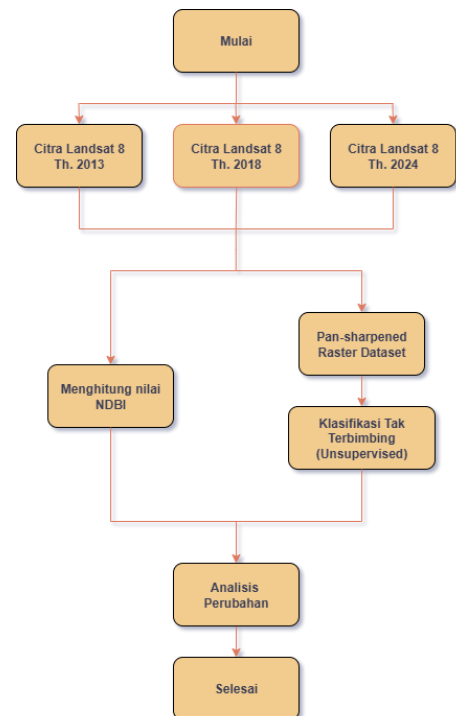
Mulai

Citra Landsat 8 Th. 2013

Citra Landsat 8 Th. 2018

Citra Landsat 8 Th. 2024

Pan-sharpened Raster Dataset

Menghitung nilai NDBI

Klasifikasi Tak Terbimbing (Unsupervised)

Analisis Perubahan

Selesai